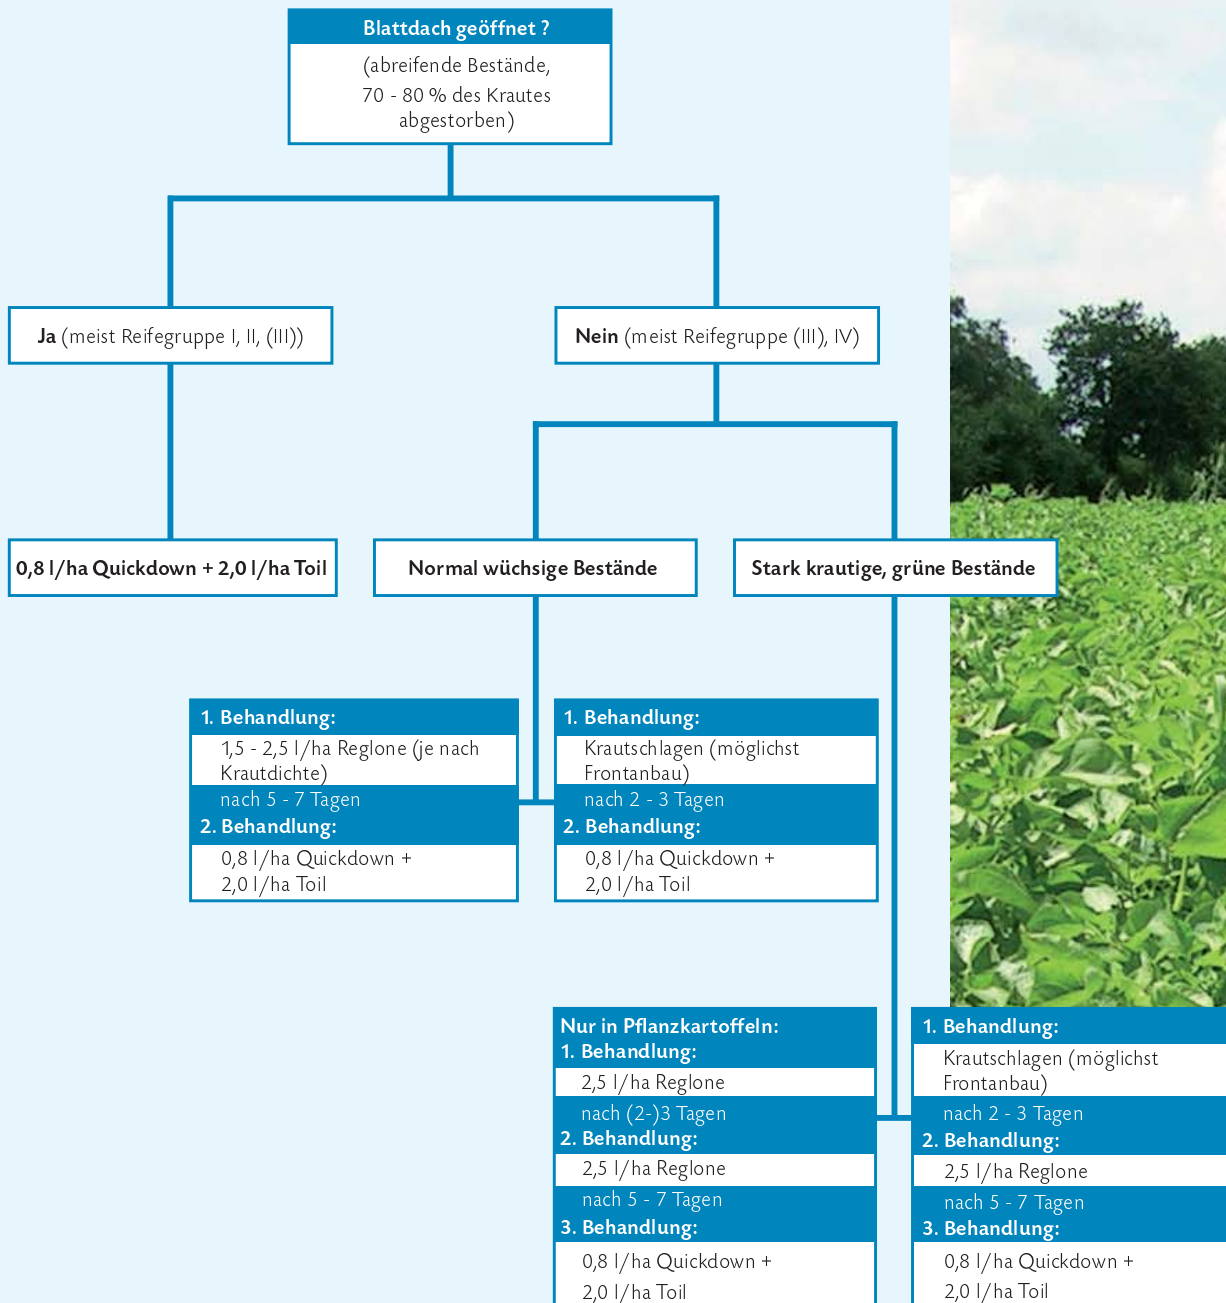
Blattdach geöffnet ?
(abreifende Bestände, 70 - 80 % des Krautes abgestorben)

Ja (meist Reifegruppe I, II, (III))

Nein (meist Reifegruppe (III), IV)

0,8 l/ha Quickdown + 2,0 l/ha Toil

Normal wüchsige Bestände

Stark krautige, grüne Bestände

1. Behandlung:
1,5 - 2,5 l/ha Reglone (je nach Krautdichte)
nach 5 - 7 Tagen
2. Behandlung:
0,8 l/ha Quickdown +
2,0 l/ha Toil

1. Behandlung:
Krautschlagen (möglichst Frontanbau)
nach 2 - 3 Tagen
2. Behandlung:
0,8 l/ha Quickdown +
2,0 l/ha Toil

Nur in Pflanzkartoffeln:
1. Behandlung:
2,5 l/ha Reglone
nach (2-)3 Tagen
2. Behandlung:
2,5 l/ha Reglone
nach 5 - 7 Tagen
3. Behandlung:
0,8 l/ha Quickdown +
2,0 l/ha Toil

1. Behandlung:
Krautschlagen (möglichst Frontanbau)
nach 2 - 3 Tagen
2. Behandlung:
2,5 l/ha Reglone
nach 5 - 7 Tagen
3. Behandlung:
0,8 l/ha Quickdown +
2,0 l/ha Toil